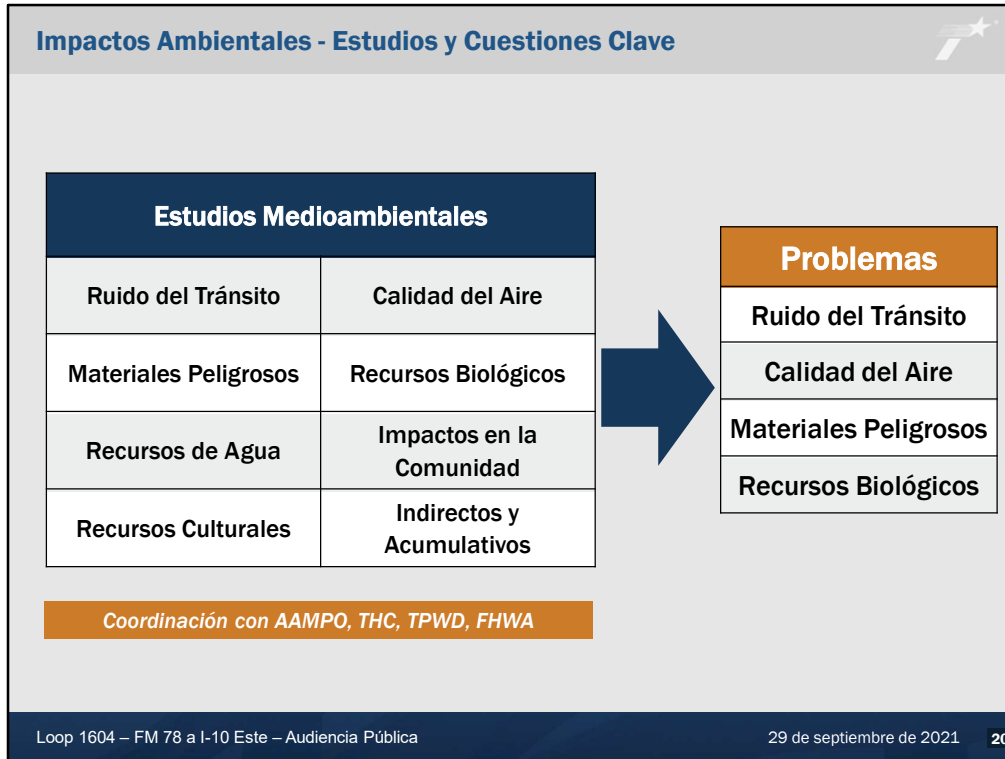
Impactos Ambientales - Estudios y Cuestiones Clave

| Estudios Medioambientales | |
|---|---|
| Ruido del Tránsito | Calidad del Aire |
| Materiales Peligrosos | Recursos Biológicos |
| Recursos de Agua | Impactos en la Comunidad |
| Recursos Culturales | Indirectos y Acumulativos |

Coordinación con AAMPO, THC, TPWD, FHWA

| Problemas |
|---|
| Ruido del Tránsito |
| Calidad del Aire |
| Materiales Peligrosos |
| Recursos Biológicos |

Loop 1604 – FM 78 a I-10 Este – Audiencia Pública

29 de septiembre de 2021

20